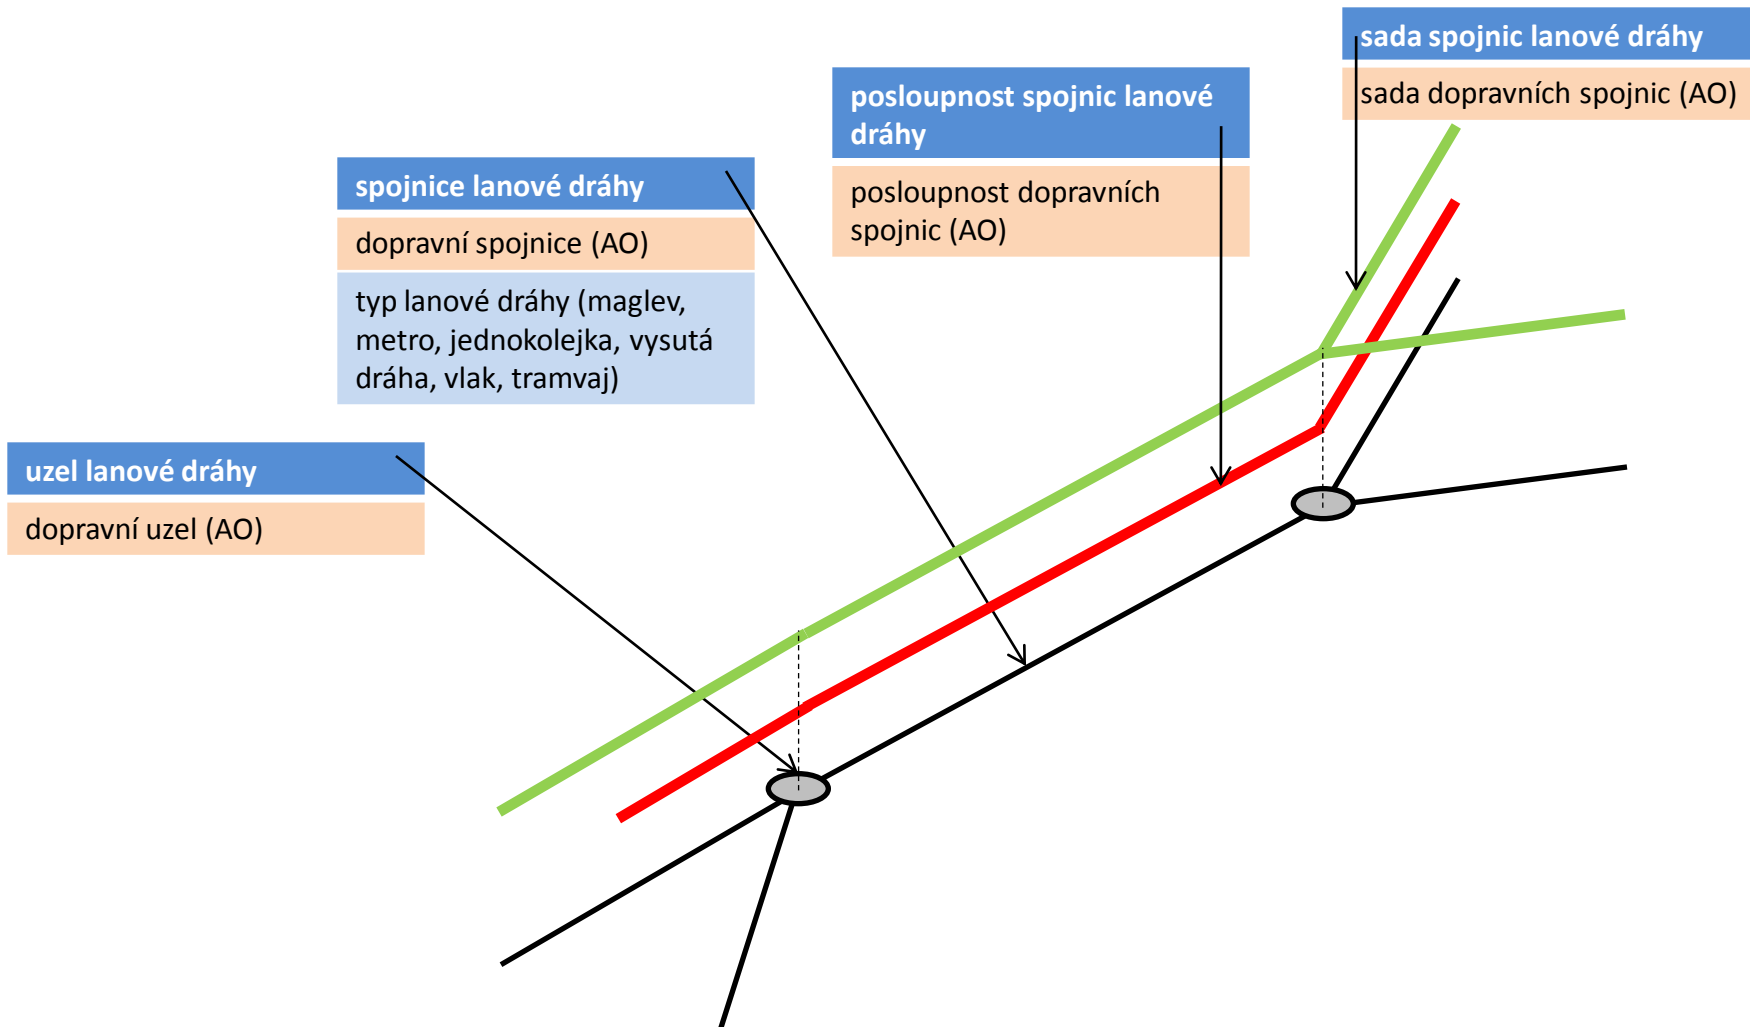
sada spojnic lanové dráhy
sada dopravních spojnic (AO)

posloupnost spojnic lanové dráhy
posloupnost dopravních spojnic (AO)

spojnice lanové dráhy
dopravní spojnice (AO)
typ lanové dráhy (maglev, metro, jednokolejka, vysutá dráha, vlak, tramvaj)

uzel lanové dráhy
dopravní uzel (AO)